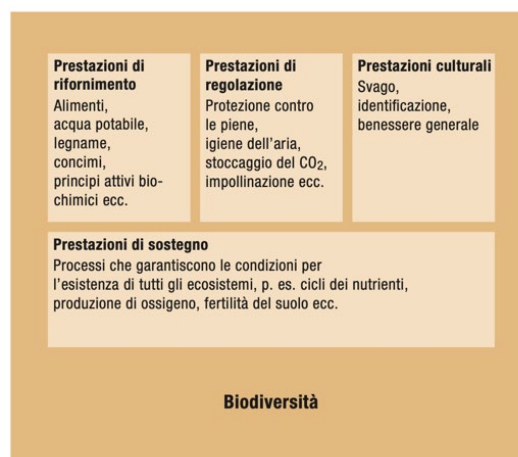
**Prestazioni di rifornimento**
Alimenti, acqua potabile, legname, concimi, principi attivi biochimici ecc.

**Prestazioni di regolazione**
Protezione contro le piene, igiene dell'aria, stoccaggio del $CO_2$, impollinazione ecc.

**Prestazioni culturali**
Svago, identificazione, benessere generale

**Prestazioni di sostegno**
Processi che garantiscono le condizioni per l'esistenza di tutti gli ecosistemi, p. es. cicli dei nutrienti, produzione di ossigeno, fertilità del suolo ecc.

**Biodiversità**